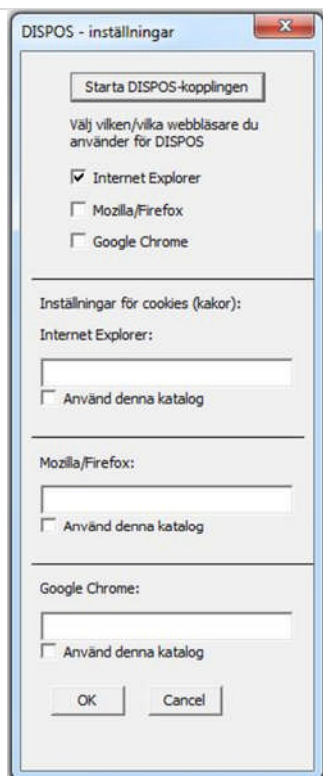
DISPOS - inställningar

Starta DISPOS-kopplingen

Välj vilken/vilka webbläsare du använder för DISPOS

☑ Internet Explorer

☐ Mozilla/Firefox

☐ Google Chrome

Inställningar för cookies (kakor):

Internet Explorer:

☐ Använd denna katalog

Mozilla/Firefox:

☐ Använd denna katalog

Google Chrome:

☐ Använd denna katalog

OK Cancel